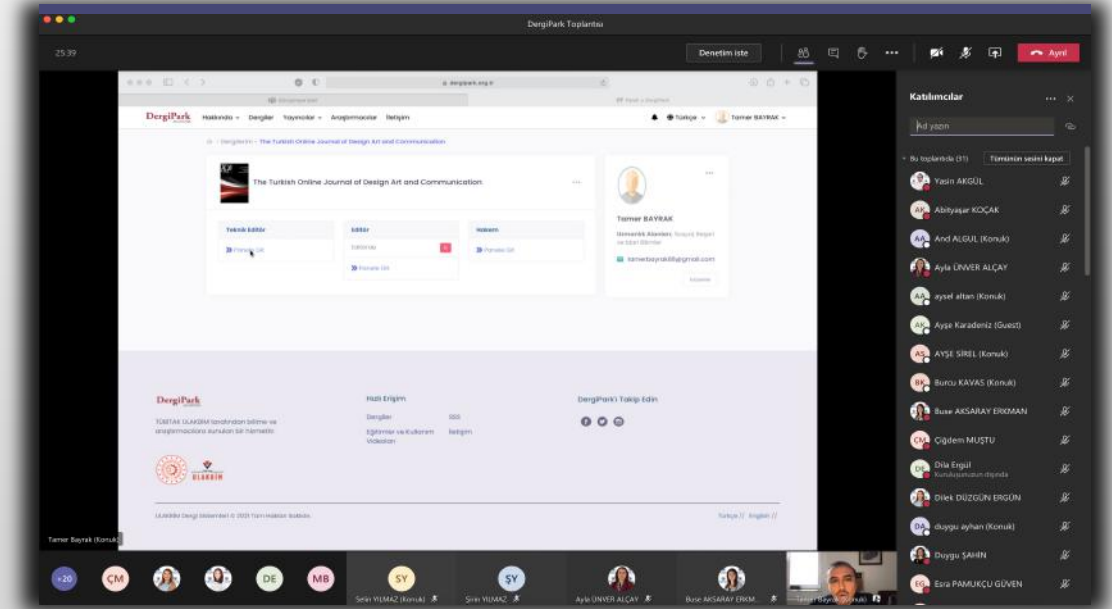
DergiPark Toplantısı

25:39

Denetim iste

Ayrıl

Katılımcılar

Ad yazın

Bu toplantıda (31)

Tümünün sesini kapat

Yasin AKGÜL

Abityaşar KOÇAK

Arıd ALGUL (Konuk)

Ayla ÜNVER ALÇAY

aysel altan (Konuk)

Ayşe Karadeniz (Guest)

AYŞE SIREL (Konuk)

Burcu KAVAS (Konuk)

Buse AKSARAY ERKMAN

Çiğdem MUŞTU

Dila Ergül

Kuruluşunuzun dışında

Dilek DÜZGÜN ERGÜN

duygu ayhan (Konuk)

Duygu ŞAHİN

Esra PAMUKÇU GÜVEN

DergiPark Hakkında Dergiler Yayıncılar Araştırmacılar İletişim

Türkçe

Tamer BAYRAK

The Turkish Online Journal of Design Art and Communication

Teknik Editör

Editör

Hakem

Paneline Git

Paneline Git

Paneline Git

Tamer BAYRAK

tamerbayrak@gmail.com

DergiPark

Hızlı Erişim

DergiPark'ı Takip Edin

Dergiler

SSS

İletişim

ULAKBİM

Türkçe // English //

Tamer Bayrak (Konuk)

+20

ÇM

DE

MB

SY

ŞY

Selin YILMAZ (Konuk)

Şirin YILMAZ

Ayla ÜNVER ALÇAY

Buse AKSARAY ERKM...

Tamer Bayrak (Konuk)